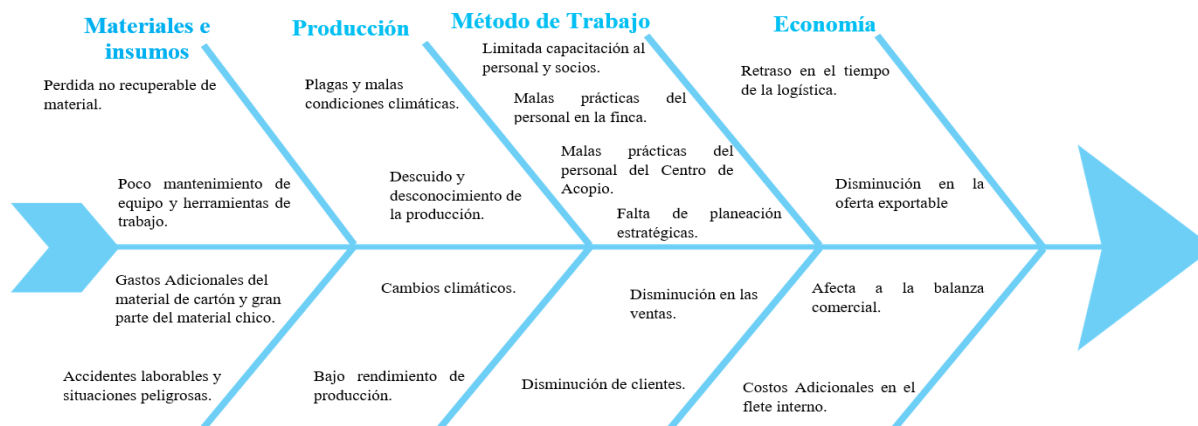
Materiales e insumos

Perdida no recuperable de material.

Poco mantenimiento de equipo y herramientas de trabajo.

Gastos Adicionales del material de cartón y gran parte del material chico.

Accidentes laborables y situaciones peligrosas.

Producción

Plagas y malas condiciones climáticas.

Descuido y desconocimiento de la producción.

Cambios climáticos.

Bajo rendimiento de producción.

Método de Trabajo

Limitada capacitación al personal y socios.

Malas prácticas del personal en la finca.

Malas prácticas del personal del Centro de Acopio.

Falta de planeación estratégicas.

Disminución en las ventas.

Disminución de clientes.

Economía

Retraso en el tiempo de la logística.

Disminución en la oferta exportable

Afecta a la balanza comercial.

Costos Adicionales en el flete interno.